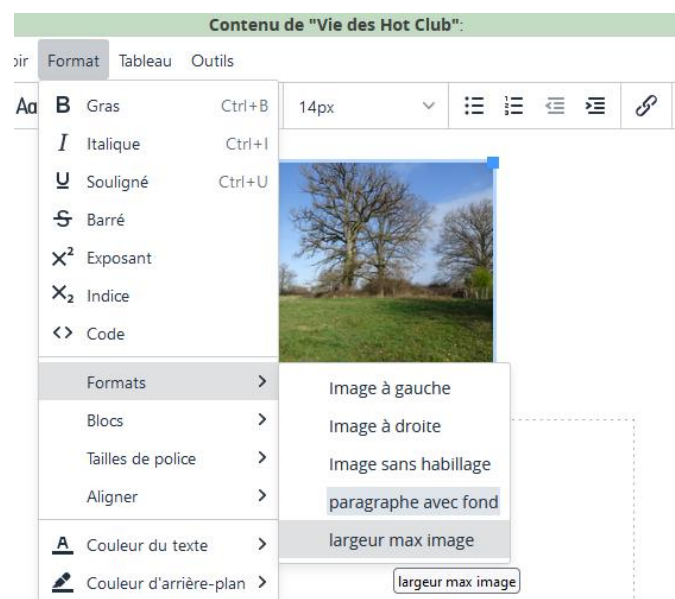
Contenu de "Vie des Hot Club":

oir Format Tableau Outils

Aa

14px

B Gras Ctrl+B
I Italique Ctrl+I
U Souligné Ctrl+U
S Barré
$X^2$ Exposant
$X_2$ Indice
<> Code
Formats >
Blocs >
Tailles de police >
Aligner >
A Couleur du texte >
Couleur d'arrière-plan >

Image à gauche
Image à droite
Image sans habillage
paragraphe avec fond
largeur max image

largeur max image